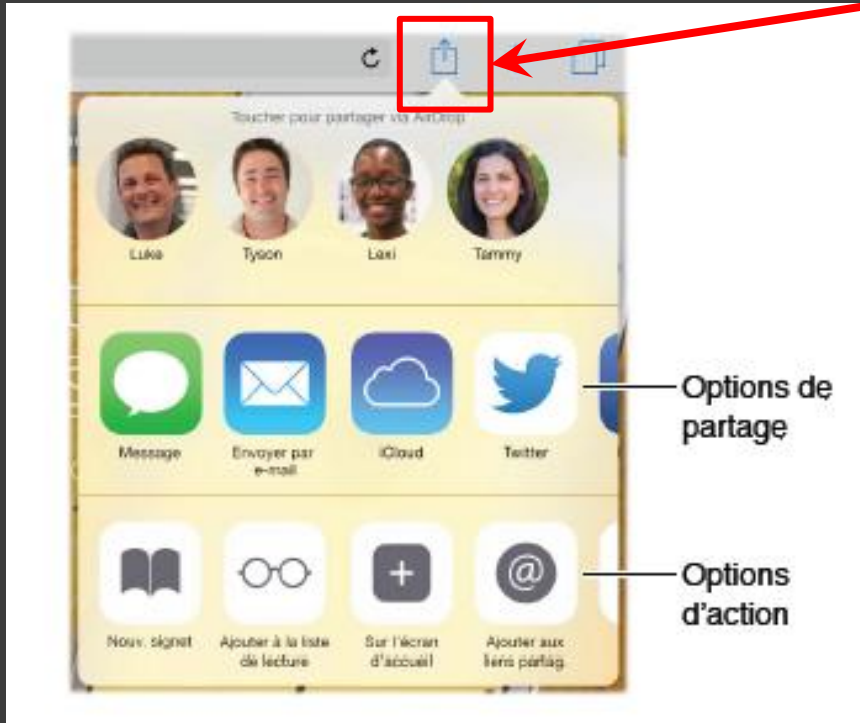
Toucher pour partager via AirDrop

Luke

Tyson

Lexi

Tammy

Message

Envoyer par e-mail

iCloud

Twitter

Options de partage

Nouv. signet

Ajouter à la liste de lecture

Sur l'écran d'accueil

Ajouter aux liens partag.

Options d'action